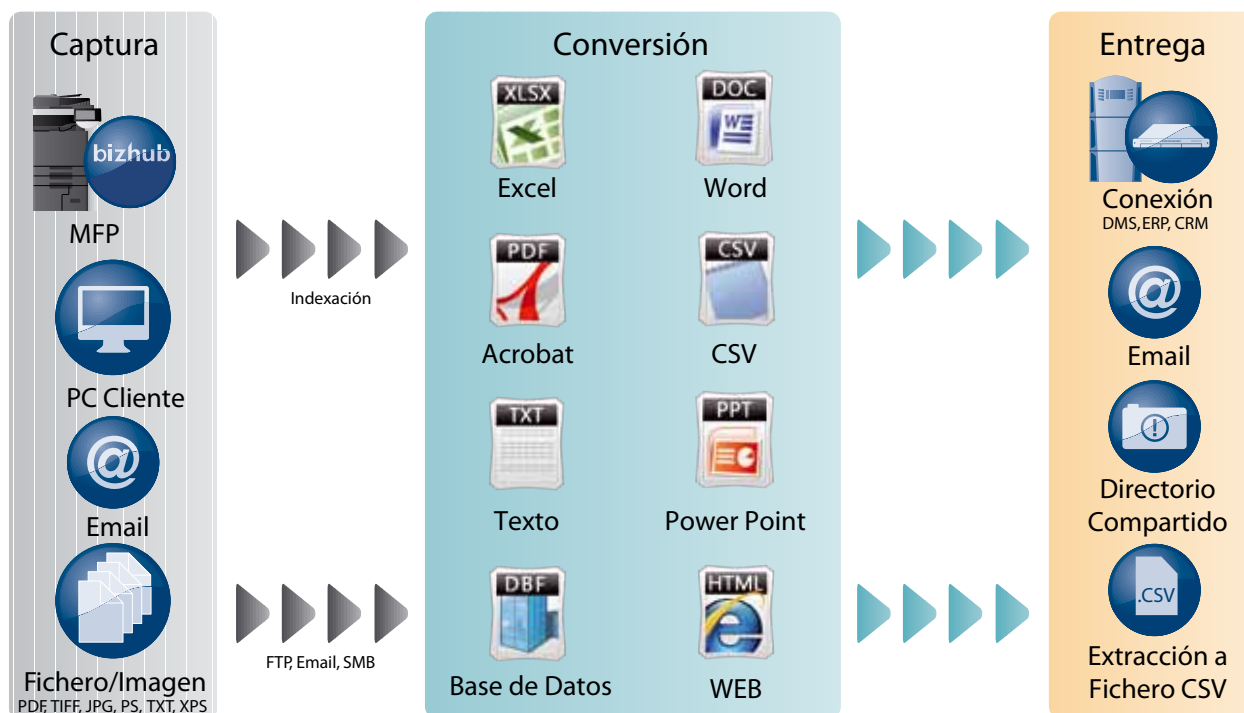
Captura

bizhub

MFP

PC Cliente

Email

Fichero/Imagen
PDF, TIFF, JPG, PS, TXT, XPS

Indexación

FTP, Email, SMB

Conversión

XLSX
Excel

DOC
Word

PDF
Acrobat

CSV
CSV

TXT
Texto

PPT
Power Point

DBF
Base de Datos

HTML
WEB

Entrega

Conexión
DMS, ERP, CRM

Email

Directorio Compartido

.CSV
Extracción a Fichero CSV